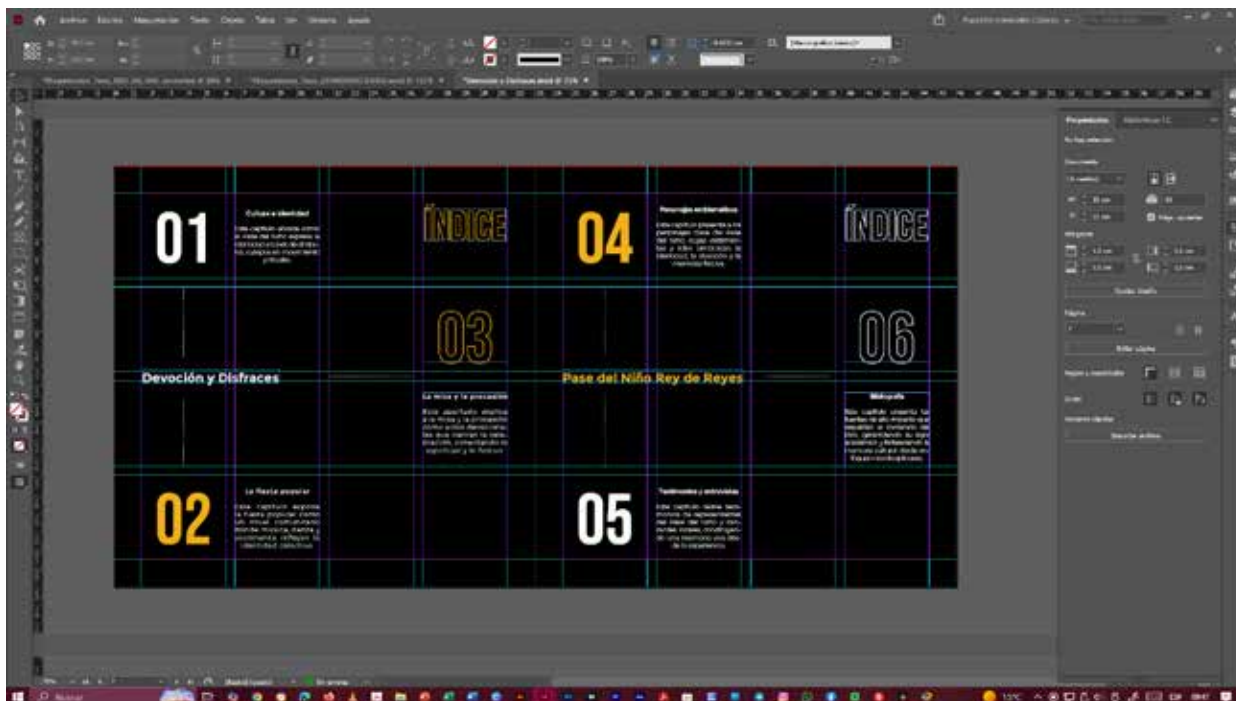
Archivo Edición Maquetación Texto Objeto Tabla Ver Ventana Ayuda

Devoción y Disfraces.indd @ 75%

01

Cultura e identidad

ÍNDICE

04

Personajes emblemáticos

ÍNDICE

03

06

Devoción y Disfraces

Pase del Niño Rey de Reyes

La misa y la procesión

Webgrafía

02

La fiesta popular

05

Testimonios y entrevistas

Propiedades

Buscar